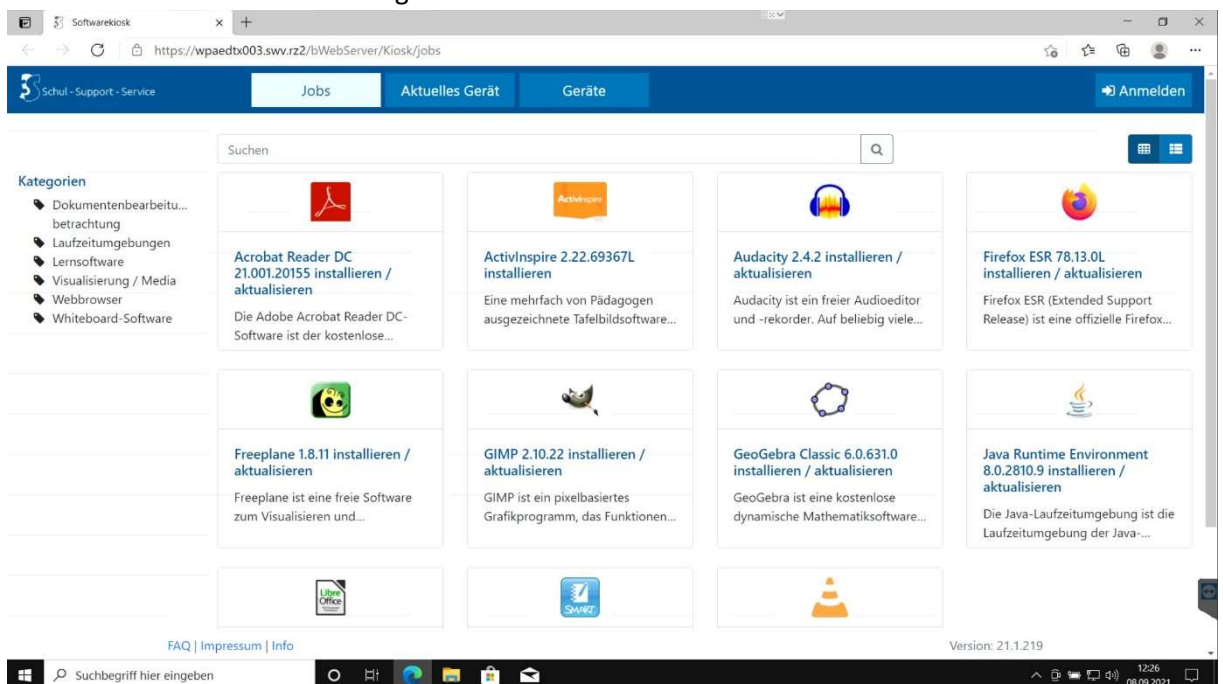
Softwarekiosk

https://wpaedtx003.swv.rz2/bWebServer/Kiosk/jobs

Schul - Support - Service

Jobs | Aktuelles Gerät | Geräte

Anmelden

Suchen

Kategorien
Dokumentenbearbeitu... betrachtung
Laufzeitumgebungen
Lernsoftware
Visualisierung / Media
Webbrowser
Whiteboard-Software

Acrobat Reader DC 21.001.20155 installieren / aktualisieren
Die Adobe Acrobat Reader DC-Software ist der kostenlose...

ActivInspire
ActivInspire 2.22.69367L installieren
Eine mehrfach von Pädagogen ausgezeichnete Tafelbildsoftware...

Audacity 2.4.2 installieren / aktualisieren
Audacity ist ein freier Audioeditor und -rekorder. Auf beliebig viele...

Firefox ESR 78.13.0L installieren / aktualisieren
Firefox ESR (Extended Support Release) ist eine offizielle Firefox...

Freeplane 1.8.11 installieren / aktualisieren
Freeplane ist eine freie Software zum Visualisieren und...

GIMP 2.10.22 installieren / aktualisieren
GIMP ist ein pixelbasiertes Grafikprogramm, das Funktionen...

GeoGebra Classic 6.0.631.0 installieren / aktualisieren
GeoGebra ist eine kostenlose dynamische Mathematiksoftware...

Java Runtime Environment 8.0.2810.9 installieren / aktualisieren
Die Java-Laufzeitumgebung ist die Laufzeitumgebung der Java-...

Libre Office

SMART

FAQ | Impressum | Info

Version: 21.1.219

Suchbegriff hier eingeben

12:26
08.09.2021